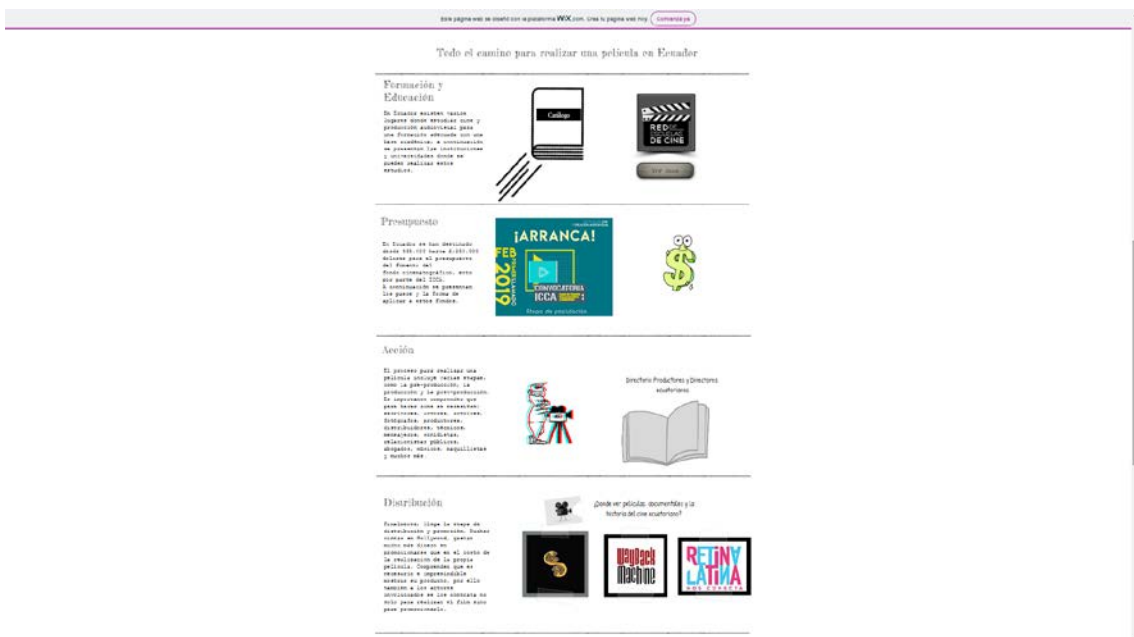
Esta página web se diseñó con la plataforma WIX.com. Crea tu página web hoy. Comenzá ya

Todo el camino para realizar una película en Ecuador

Formación y Educación

En Ecuador existen varios lugares donde estudiar cine y producción audiovisual para una formación adecuada con una base académica, a continuación se presentan las instituciones y universidades donde se pueden realizar estos estudios.

Catálogo

RED DE ESCUELAS DE CINE

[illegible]

Presupuesto

En Ecuador se han destinado desde $95.000 hasta $.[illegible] dolares para el presupuesto del Fomento del fondo cinematográfico, esto por parte del ICCA. A continuación se presentan los pasos y la forma de aplicar a estos fondos.

¡ARRANCA!

FEB 2019

CONVOCATORIA ICCA

Etapa de postulación

Acción

El proceso para realizar una película incluye varias etapas, como la pre-producción, la producción y la post-producción. Es importante comprender que para hacer cine se necesitan: escritores, actores, actrices, fotógrafos, productores, distribuidores, técnicos, maquillistas, vestidistas, relacionistas públicos, abogados, músicos, maquillistas y muchos más.

Directorio Productores y Directores ecuatorianos

Distribución

Finalmente, llega la etapa de distribución y promoción. Muchas cintas en Hollywood, gastan mucho más dinero en promocionarse que en el costo de la realización de la propia película. Comprender que es necesario e imprescindible mostrar su producto, por ello también a los actores involucrados se les contrata no solo para realizar el film sino para promocionarlo.

¿Donde ver películas, documentales y la historia del cine ecuatoriano?

Wayback Machine

RETINA LATINA